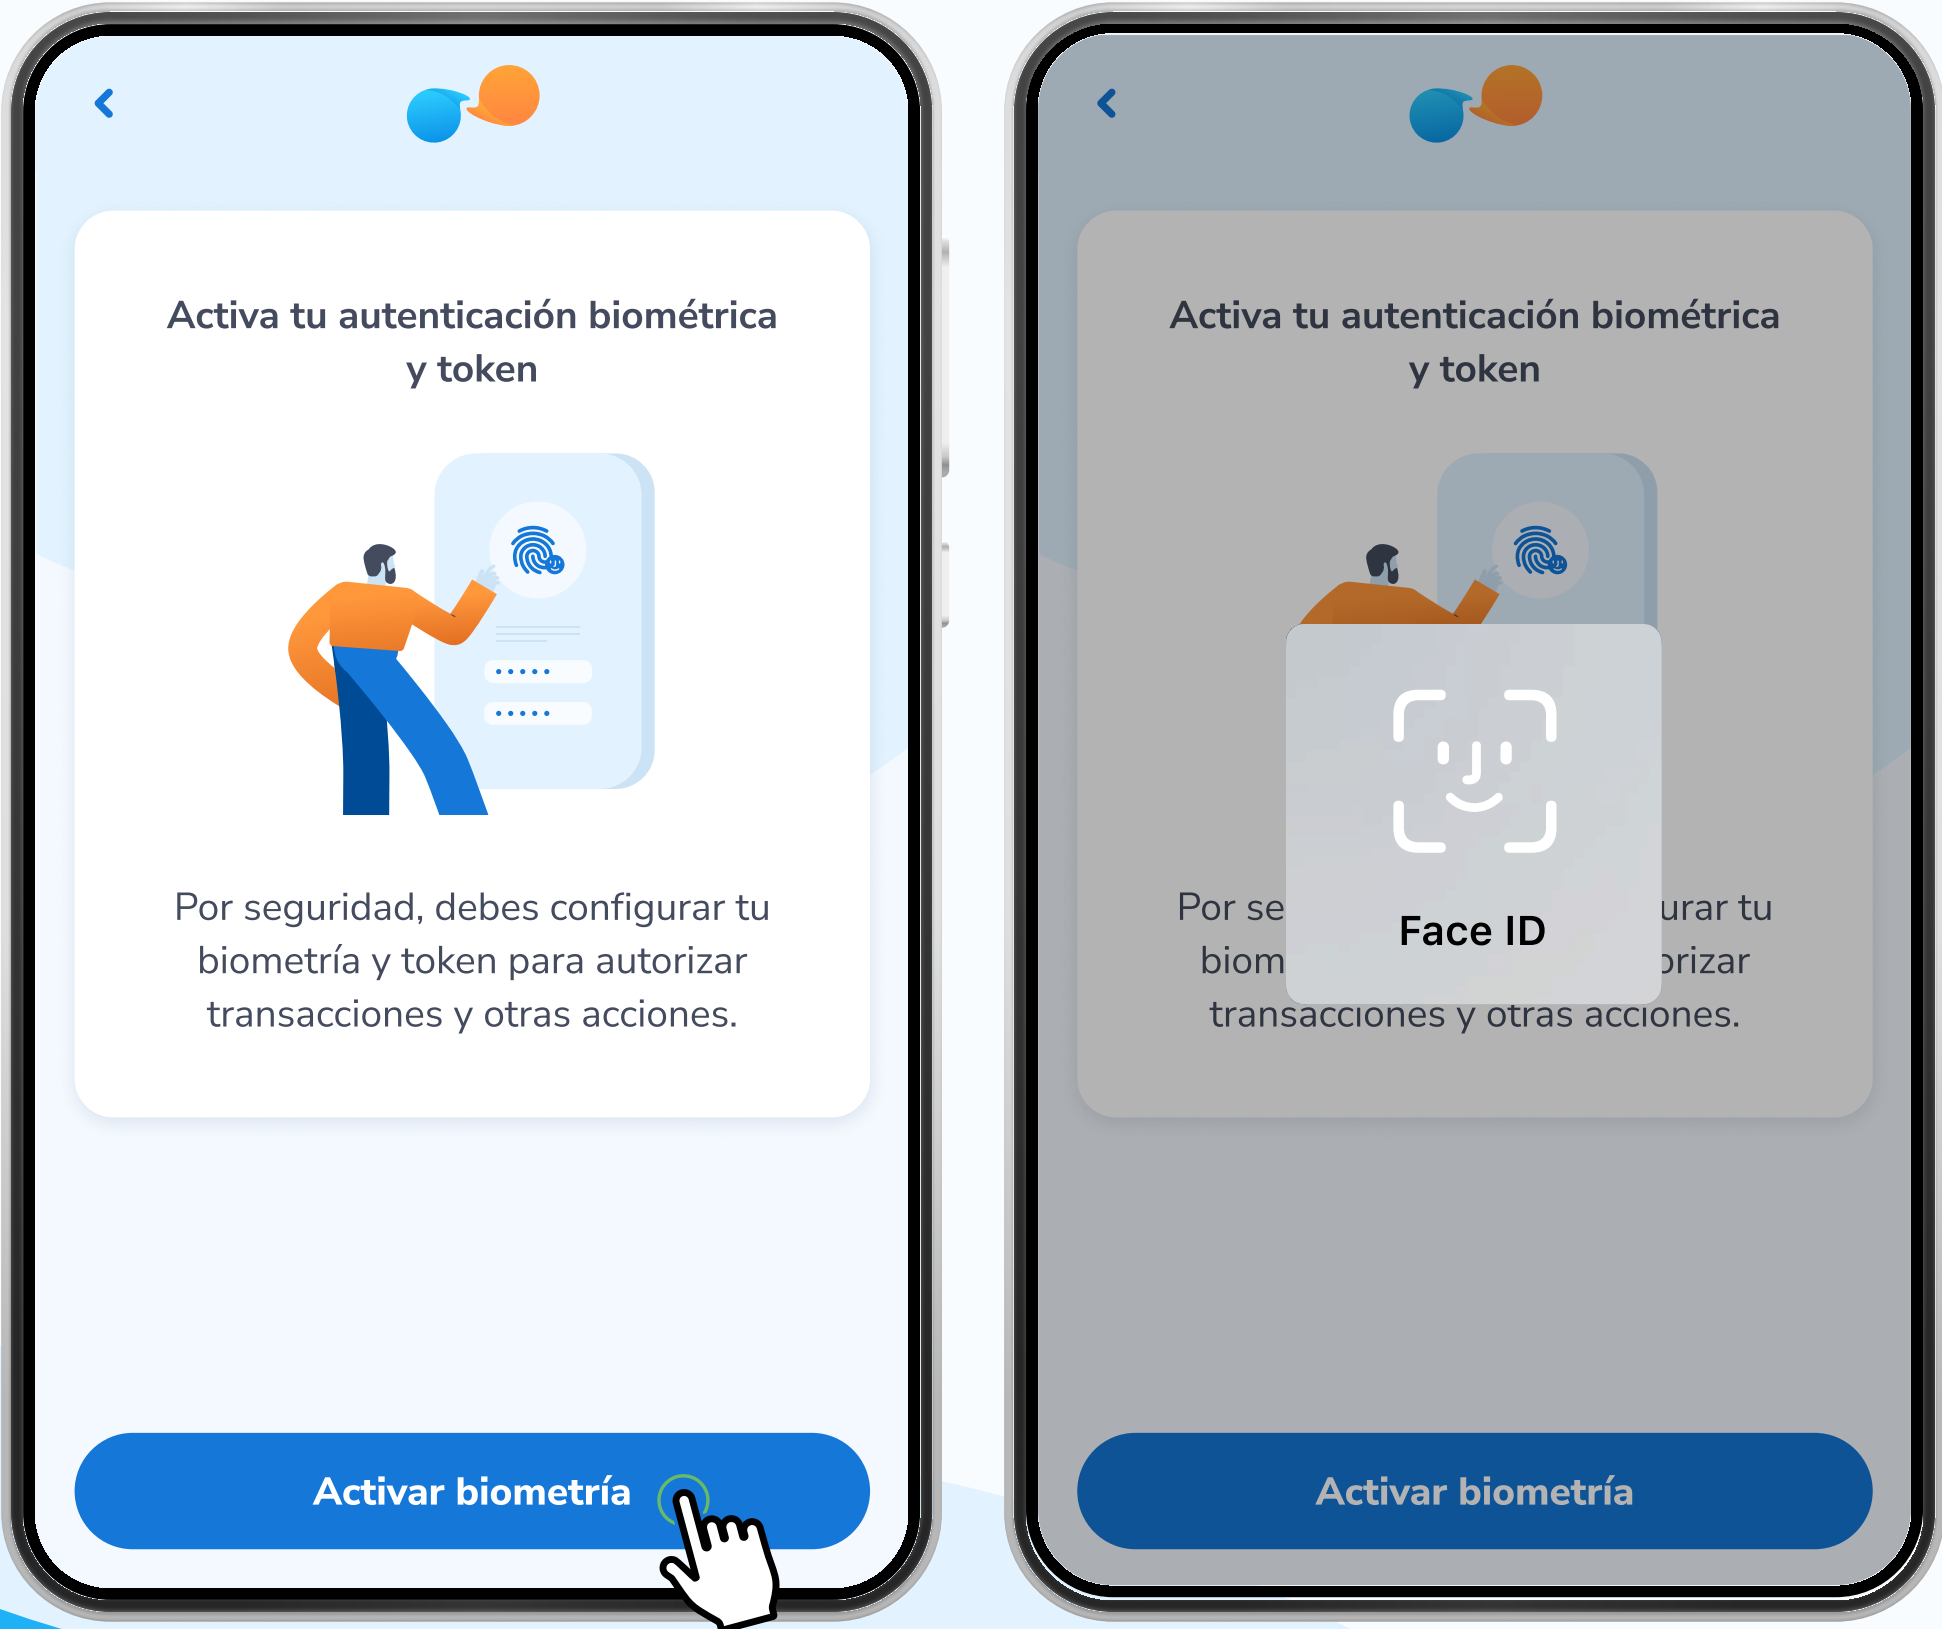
Activa tu autenticación biométrica y token

••••••

••••••

Por seguridad, debes configurar tu biometría y token para autorizar transacciones y otras acciones.

Activar biometría

Activa tu autenticación biométrica y token

Por se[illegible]urar tu biom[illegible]rizar transacciones y otras acciones.

Face ID

Activar biometría